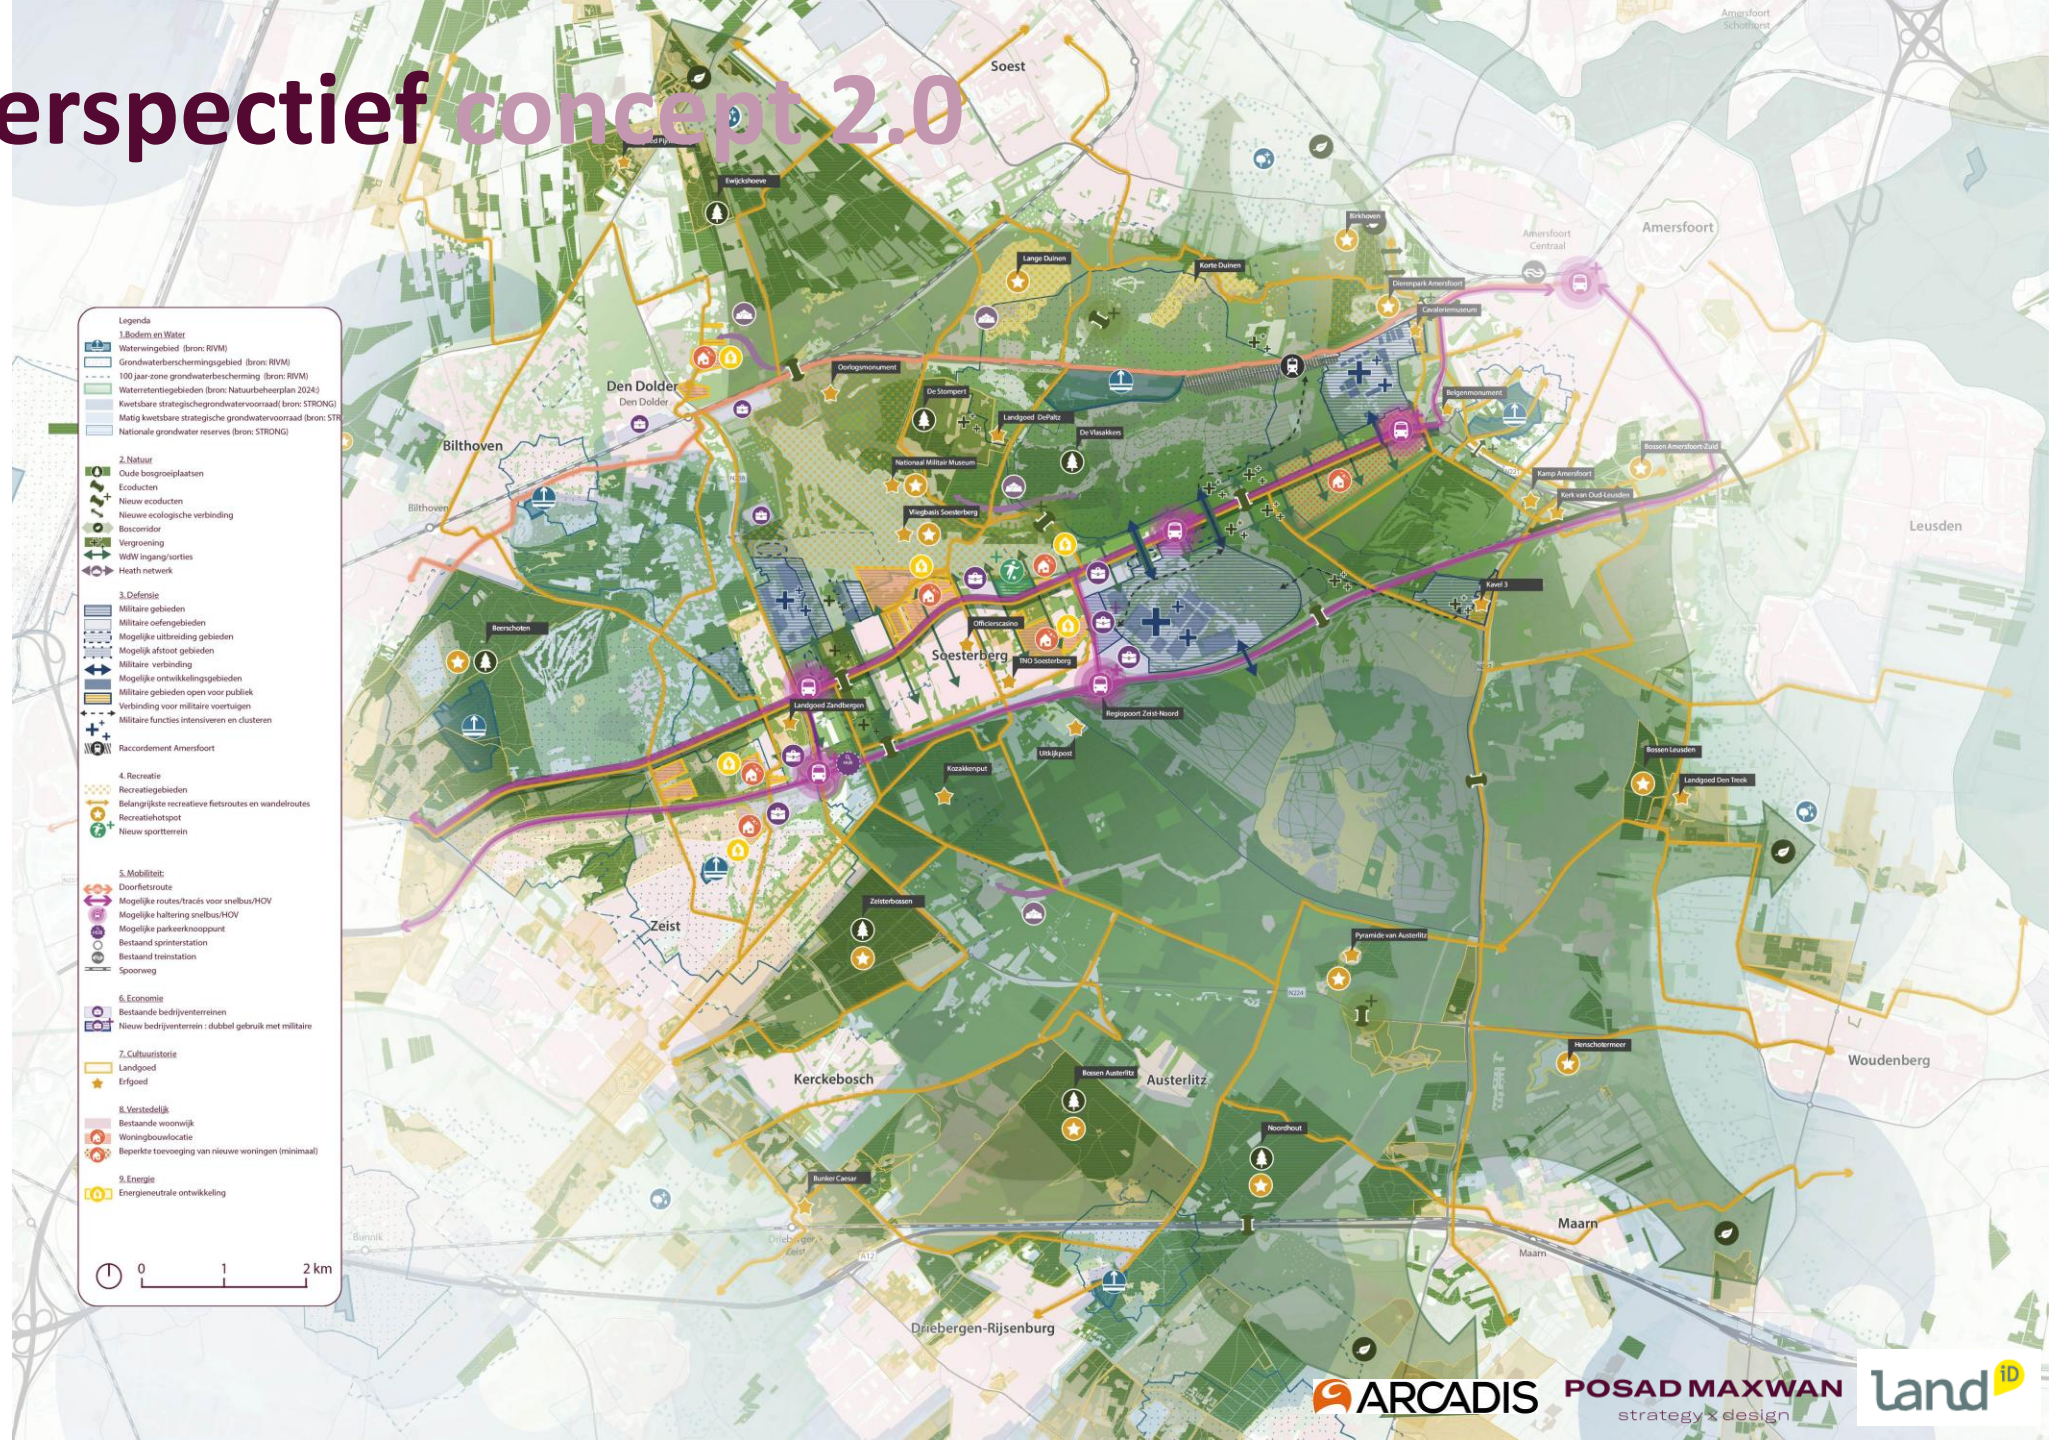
erspectief concept 2.0

Legenda
1.Bodem en Water
Waterwingebied (bron: RIVM)
Grondwaterberschermingsgebied (bron: RIVM)
100 jaar-zone grondwaterbescherming (bron: RIVM)
Waterretentiegebieden (bron: Natuurbeheerplan 2024)
Kwetsbare strategischegrondwatervoorraad( bron: STRONG)
Matig kwetsbare strategische grondwatervoorraad (bron: STR
Nationale grondwater reserves (bron: STRONG)

2. Natuur
Oude bosgroeiplaatsen
Ecoducten
Nieuw ecoducten
Nieuwe ecologische verbinding
Boscorridor
Vergroening
WdW ingang/sorties
Heath netwerk

3. Defensie
Militaire gebieden
Militaire oefengebieden
Mogelijke uitbreiding gebieden
Mogelijk afstoot gebieden
Militaire verbinding
Mogelijke ontwikkelingsgebieden
Militaire gebieden open voor publiek
Verbinding voor militaire voertuigen
Militaire functies intensiveren en clusteren
Raccordement Amersfoort

4. Recreatie
Recreatiegebieden
Belangrijkste recreatieve fietsroutes en wandelroutes
Recreatiehotspot
Nieuw sportterrein

5. Mobiliteit
Doorfietsroute
Mogelijke routes/tracés voor snelbus/HOV
Mogelijke haltering snelbus/HOV
Mogelijke parkeerknooppunt
Bestaand sprinterstation
Bestaand treinstation
Spoorweg

6. Economie
Bestaande bedrijventerreinen
Nieuw bedrijventerrein : dubbel gebruik met militaire

7. Cultuurstorie
Landgoed
Erfgoed

8. Verstedelijk
Bestaande woonwijk
Woningbouwlocatie
Beperkte toevoeging van nieuwe woningen (minimaal)

9. Energie
Energieneutrale ontwikkeling

0 1 2 km

Soest
Ewijckshoeve
Amersfoort Schothorst
Birkhoven
Amersfoort Centraal
Amersfoort
Lange Duinen
Korte Duinen
Dierenpark Amersfoort
Cavaleriemuseum
Den Dolder
Den Dolder
Oorlogsmonument
De Stompert
Landgoed DePaltz
De Vlasakkers
Belgenmonument
Bilthoven
Bilthoven
Nationaal Militair Museum
Bossen Amersfoort-Zuid
Kamp Amersfoort
Kerk van Oud-Leusden
Vliegbasis Soesterberg
Leusden
Kavel 3
Beerschoten
Officierscasino
Soesterberg
TNO Soesterberg
Landgoed Zandbergen
Regiopoort Zeist-Noord
Uitkijkpost
Kozakkenput
Bossen Leusden
Landgoed Den Treek
Zeist
Zeisterbossen
Pyramide van Austerlitz
Henschotermeer
Woudenberg
Kerckebosch
Bossen Austerlitz
Austerlitz
Noordhout
Bunker Caesar
Bunnik
Driebergen-Zeist
Maarn
Maarn
Driebergen-Rijsenburg

ARCADIS
POSAD MAXWAN strategy x design
land iD